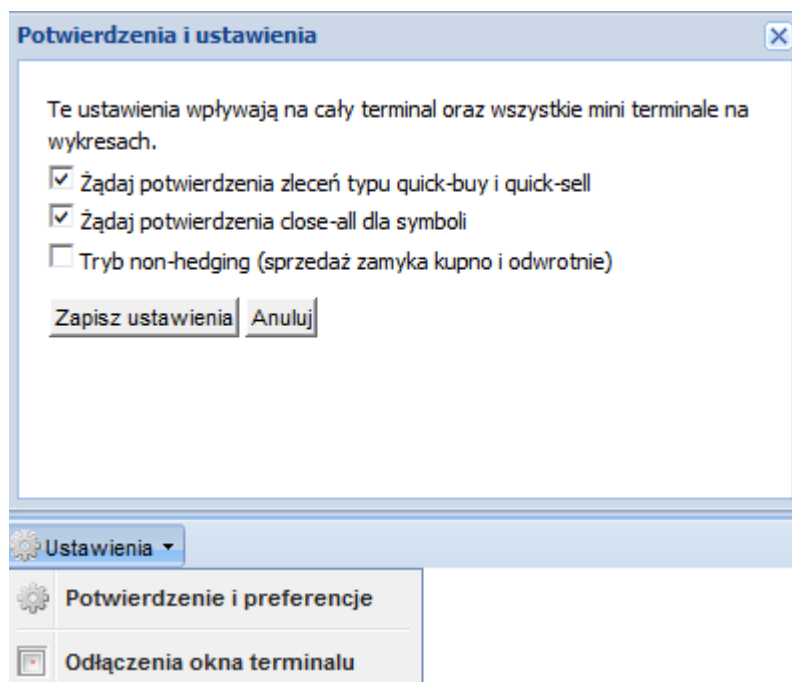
Potwierdzenia i ustawienia

Te ustawienia wpływają na cały terminal oraz wszystkie mini terminale na wykresach.

☑ Żądaj potwierdzenia zleceń typu quick-buy i quick-sell
☑ Żądaj potwierdzenia close-all dla symboli
☐ Tryb non-hedging (sprzedaż zamyka kupno i odwrotnie)

Zapisz ustawienia Anuluj

Ustawienia

Potwierdzenie i preferencje

Odłączenia okna terminalu